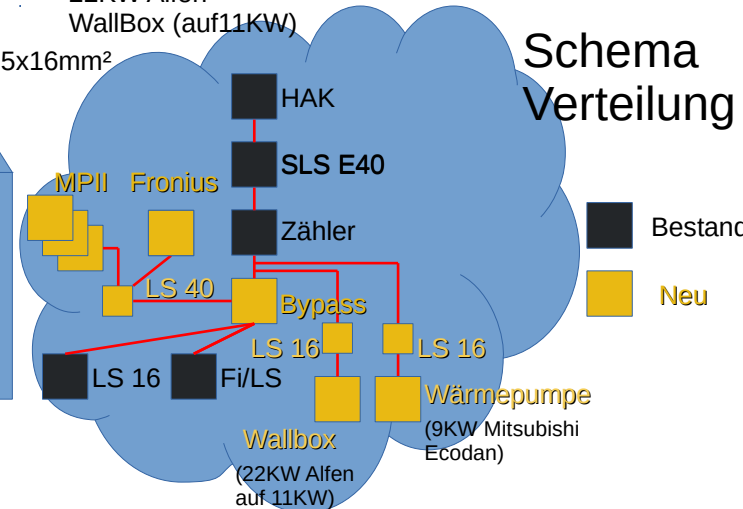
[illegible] WallBox (auf11KW)

5x16mm²

Schema Verteilung

HAK

SLS E40

Zähler

MPII

Fronius

LS 40

Bypass

LS 16

LS 16

LS 16

Fi/LS

Wärmepumpe

(9KW Mitsubishi Ecodan)

Wallbox

(22KW Alfen auf 11KW)

Bestand

Neu